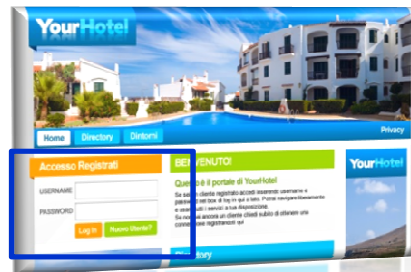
YourHotel

Home Directory Dintorni Privacy

Accesso Registrati

USERNAME

PASSWORD

Log in Nuovo Utente?

BENVENUTO!

Questo è il portale di YourHotel

Se sei un cliente registrato accedi inserendo username e password nel box di log in qui a lato. Potrai navigare liberamente e usufruire di tutte le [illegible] a tua disposizione.

Se non sei ancora un cliente chiedi subito di ottenere una connessione registrandoti qui

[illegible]ntry

YourHotel